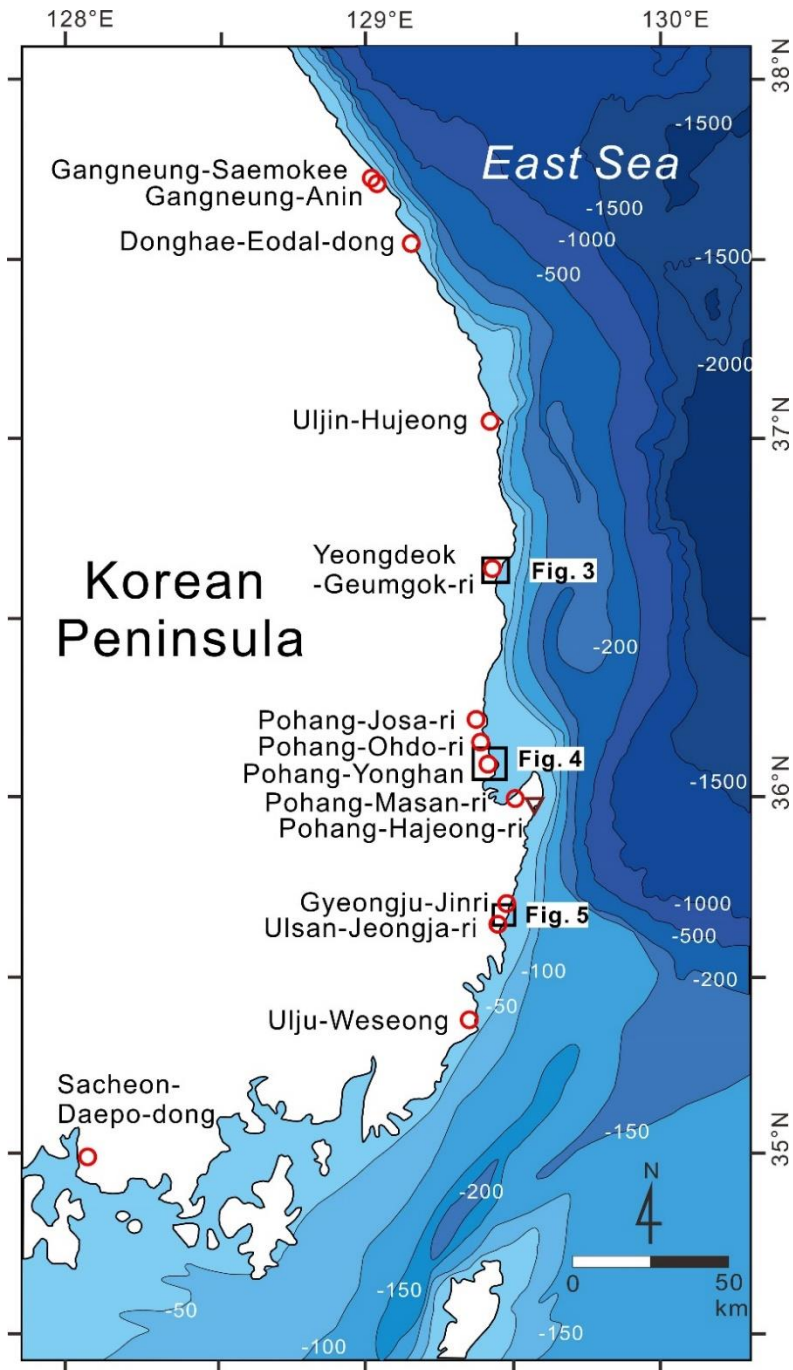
128°E
129°E
130°E
38°N
37°N
36°N
35°N
East Sea
-1500
-1500
-1000
-500
-1500
-2000
Gangneung-Saemokee
Gangneung-Anin
Donghae-Eodal-dong
Uljin-Hujeong
Yeongdeok
-Geumgok-ri
Fig. 3
Korean
Peninsula
-200
Pohang-Josa-ri
Pohang-Ohdo-ri
Pohang-Yonghan
Fig. 4
Pohang-Masan-ri
Pohang-Hajeong-ri
-1500
Gyeongju-Jinri
Ulsan-Jeongja-ri
Fig. 5
-1000
-500
-200
-100
-50
Ulju-Weseong
Sacheon-
Daepo-dong
-150
-200
N
0
50
km
-50
-150
-100
-150